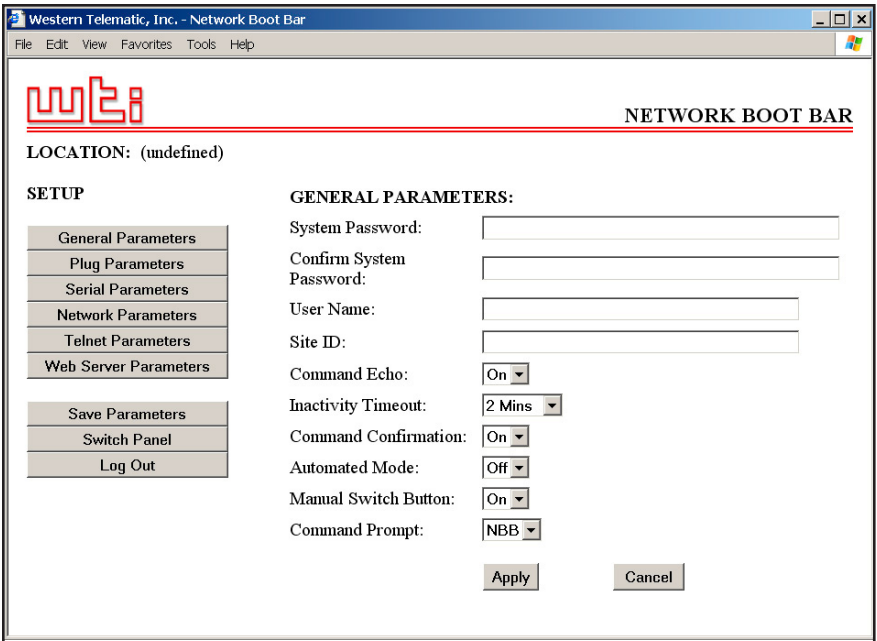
Western Telematic, Inc. - Network Boot Bar

File Edit View Favorites Tools Help

wti

NETWORK BOOT BAR

LOCATION: (undefined)

SETUP

General Parameters
Plug Parameters
Serial Parameters
Network Parameters
Telnet Parameters
Web Server Parameters

Save Parameters
Switch Panel
Log Out

GENERAL PARAMETERS:

System Password:

Confirm System Password:

User Name:

Site ID:

Command Echo: On

Inactivity Timeout: 2 Mins

Command Confirmation: On

Automated Mode: Off

Manual Switch Button: On

Command Prompt: NBB

Apply Cancel